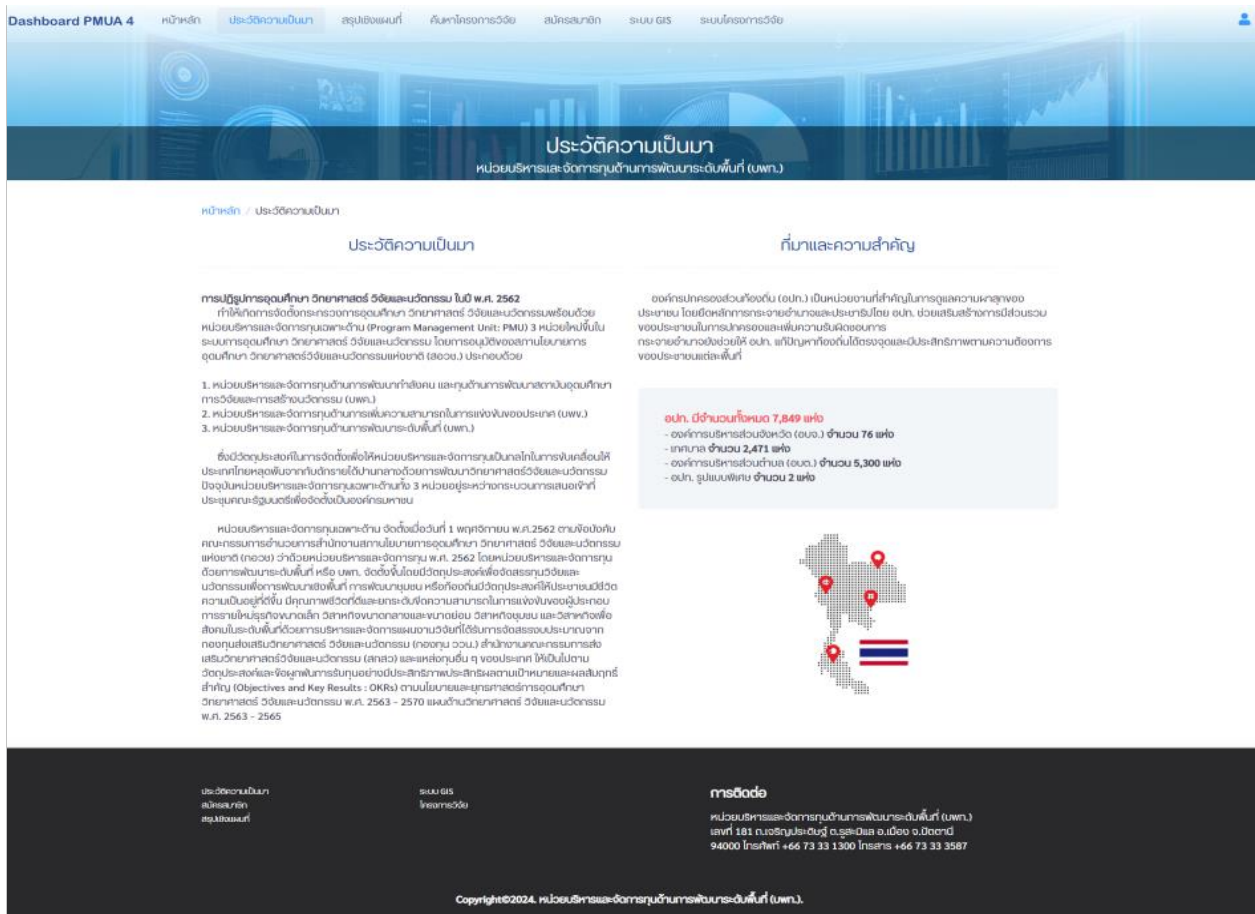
Dashboard PMUA 4 หน้าหลัก ประวัติความเป็นมา สรุปเชิงแผนที่ ค้นหาโครงการวิจัย สมัครสมาชิก ระบบ GIS ระบบโครงการวิจัย

ประวัติความเป็นมา
หน่วยบริหารและจัดการทุนด้านการพัฒนาระดับพื้นที่ (บพท.)

หน้าหลัก / ประวัติความเป็นมา

ประวัติความเป็นมา

การปฏิรูปการอุดมศึกษา วิทยาศาสตร์ วิจัยและนวัตกรรม ในปี พ.ศ. 2562
ทำให้เกิดการจัดตั้งกระทรวงการอุดมศึกษา วิทยาศาสตร์ วิจัยและนวัตกรรมพร้อมด้วยหน่วยบริหารและจัดการทุนเฉพาะด้าน (Program Management Unit: PMU) 3 หน่วยใหม่ขึ้นในระบบการอุดมศึกษา วิทยาศาสตร์ วิจัยและนวัตกรรม โดยการอนุมัติของสภานโยบายการอุดมศึกษา วิทยาศาสตร์วิจัยและนวัตกรรมแห่งชาติ (สอวช.) ประกอบด้วย

1. หน่วยบริหารและจัดการทุนด้านการพัฒนากำลังคน และทุนด้านการพัฒนาสถาบันอุดมศึกษา การวิจัยและการสร้างนวัตกรรม (บพค.)
2. หน่วยบริหารและจัดการทุนด้านการเพิ่มความสามารถในการแข่งขันของประเทศ (บพข.)
3. หน่วยบริหารและจัดการทุนด้านการพัฒนาระดับพื้นที่ (บพท.)

ซึ่งมีวัตถุประสงค์ในการจัดตั้งเพื่อให้หน่วยบริหารและจัดการทุนเป็นกลไกในการขับเคลื่อนให้ประเทศไทยหลุดพ้นจากกับดักรายได้ปานกลางด้วยการพัฒนาวิทยาศาสตร์วิจัยและนวัตกรรม ปัจจุบันหน่วยบริหารและจัดการทุนเฉพาะด้านทั้ง 3 หน่วยอยู่ระหว่างกระบวนการเสนอเข้าที่ประชุมคณะรัฐมนตรีเพื่อจัดตั้งเป็นองค์กรมหาชน

หน่วยบริหารและจัดการทุนเฉพาะด้าน จัดตั้งเมื่อวันที่ 1 พฤศจิกายน พ.ศ.2562 ตามข้อบังคับคณะกรรมการอำนวยการสำนักงานสภานโยบายการอุดมศึกษา วิทยาศาสตร์ วิจัยและนวัตกรรมแห่งชาติ (กอวช) ว่าด้วยหน่วยบริหารและจัดการทุน พ.ศ. 2562 โดยหน่วยบริหารและจัดการทุนด้วยการพัฒนาระดับพื้นที่ หรือ บพท. จัดตั้งขึ้นโดยมีวัตถุประสงค์เพื่อจัดสรรทุนวิจัยและนวัตกรรมเพื่อการพัฒนาเชิงพื้นที่ การพัฒนาชุมชน หรือท้องถิ่นมีวัตถุประสงค์ให้ประชาชนมีวิถีความเป็นอยู่ที่ดีขึ้น มีคุณภาพชีวิตที่ดีและยกระดับขีดความสามารถในการแข่งขันของผู้ประกอบการรายใหม่ธุรกิจขนาดเล็ก วิสาหกิจขนาดกลางและขนาดย่อม วิสาหกิจชุมชน และวิสาหกิจเพื่อสังคมในระดับพื้นที่ด้วยการบริหารและจัดการแผนงานวิจัยที่ได้รับการจัดสรรงบประมาณจากกองทุนส่งเสริมวิทยาศาสตร์ วิจัยและนวัตกรรม (กองทุน ววน.) สำนักงานคณะกรรมการส่งเสริมวิทยาศาสตร์วิจัยและนวัตกรรม (สกสว) และแหล่งทุนอื่น ๆ ของประเทศ ให้เป็นไปตามวัตถุประสงค์และข้อผูกพันการรับทุนอย่างมีประสิทธิภาพประสิทธิผลตามเป้าหมายและผลลัพธ์ที่สำคัญ (Objectives and Key Results : OKRs) ตามนโยบายและยุทธศาสตร์การอุดมศึกษา วิทยาศาสตร์ วิจัยและนวัตกรรม พ.ศ. 2563 - 2570 แผนด้านวิทยาศาสตร์ วิจัยและนวัตกรรม พ.ศ. 2563 - 2565

ที่มาและความสำคัญ

องค์กรปกครองส่วนท้องถิ่น (อปท.) เป็นหน่วยงานที่สำคัญในการดูแลความผาสุกของประชาชน โดยยึดหลักการกระจายอำนาจและประชาธิปไตย อปท. ช่วยเสริมสร้างการมีส่วนร่วมของประชาชนในการปกครองและเพิ่มความรับผิดชอบการกระจายอำนาจยังช่วยให้ อปท. แก้ปัญหาท้องถิ่นได้ตรงจุดและมีประสิทธิภาพตามความต้องการของประชาชนแต่ละพื้นที่

อปท. มีจำนวนทั้งหมด 7,849 แห่ง
- องค์การบริหารส่วนจังหวัด (อบจ.) จำนวน 76 แห่ง
- เทศบาล จำนวน 2,471 แห่ง
- องค์การบริหารส่วนตำบล (อบต.) จำนวน 5,300 แห่ง
- อปท. รูปแบบพิเศษ จำนวน 2 แห่ง

ประวัติความเป็นมา
สมัครสมาชิก
สรุปเชิงแผนที่

ระบบ GIS
โครงการวิจัย

การติดต่อ
หน่วยบริหารและจัดการทุนด้านการพัฒนาระดับพื้นที่ (บพท.)
เลขที่ 181 ถ.เจริญประดิษฐ์ ต.รูสะมิแล อ.เมือง จ.ปัตตานี 94000 โทรศัพท์ +66 73 33 1300 โทรสาร +66 73 33 3587

Copyright©2024. หน่วยบริหารและจัดการทุนด้านการพัฒนาระดับพื้นที่ (บพท.).